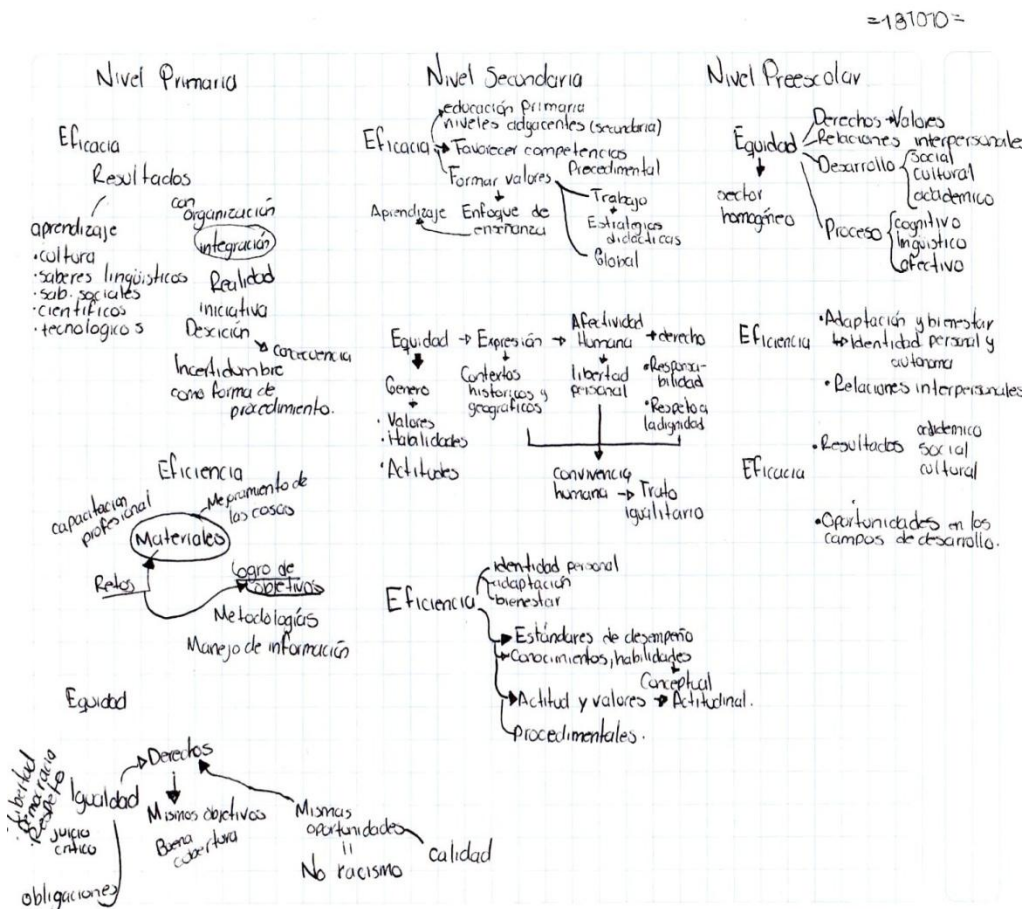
=181010=

Nivel Primaria

Eficacia

Resultados

aprendizaje
·cultura
·saberes lingüisticos
·sab. sociales
·científicos
·tecnologicos

con organización
integración
Realidad
iniciativa
Desición → consecuencia
Incertidumbre como forma de procedimiento.

Eficiencia
capacitacion profesional
Mejoramiento de los costos
Materiales
Retos
Logro de objetivos
Metodologías
Manejo de información

Equidad
·Libertad
·Democracia
·Respeto
Juicio critico
Igualdad → Derechos
Mismos objetivos
Buena cobertura
Mismas oportunidades
||
No racismo
calidad
obligaciones

Nivel Secundaria

Eficacia → educación primaria
niveles adyacentes (secundaria)
→ Favorecer competencias
Formar valores
Procedimental
Aprendizaje ← Enfoque de enseñanza
Trabajo
Estrategias didacticas
Global

Equidad → Expresión → Afectividad Humana → derecho
Genero
· Valores
· Habilidades
· Actitudes
Contextos historicos y geograficos
libertad personal
·Responsabilidad
·Respeto a la dignidad
convivencia humana → Trato igualitario

Eficiencia
identidad personal
adaptación
bienestar
→ Estándares de desempeño
→ Conocimientos, habilidades
Conceptual
→ Actitud y valores → Actitudinal.
Procedimentales.

Nivel Preescolar

Equidad
Derechos → Valores
Relaciones interpersonales
Desarrollo {social cultural academico
Proceso {cognitivo linguistico afectivo
sector homogéneo

Eficiencia
·Adaptación y bienestar → Identidad personal y autonoma
·Relaciones interpersonales

Eficacia
·Resultados academico social cultural
·Oportunidades en los campos de desarrollo.